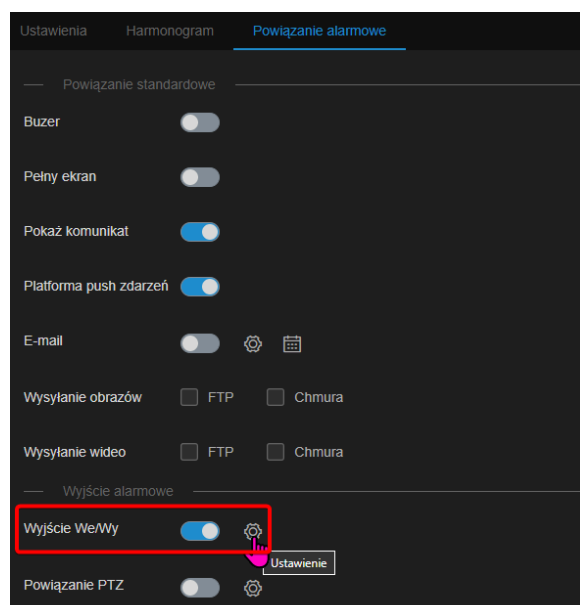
Ustawienia Harmonogram Powiązanie alarmowe

Powiązanie standardowe

Buzer

Pełny ekran

Pokaż komunikat

Platforma push zdarzeń

E-mail

Wysyłanie obrazów FTP Chmura

Wysyłanie wideo FTP Chmura

Wyjście alarmowe

Wyjście We/Wy

Ustawienie

Powiązanie PTZ